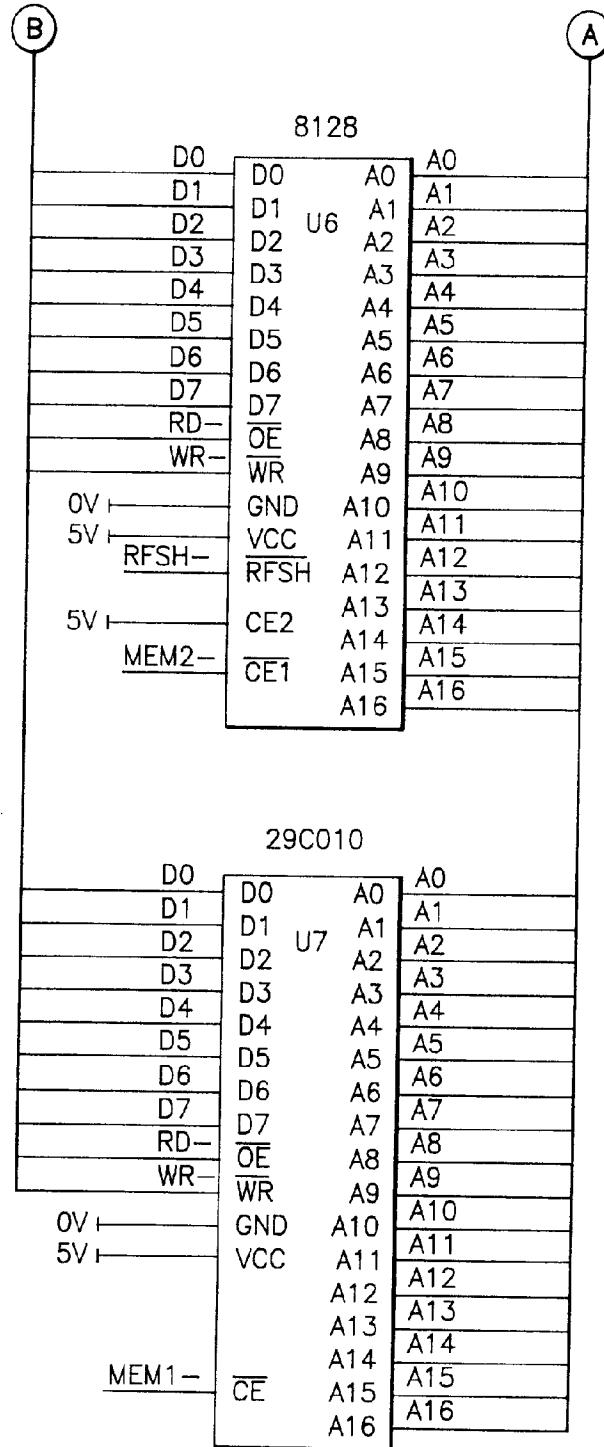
B

A

8128

D0
D1
D2
D3
D4
D5
D6
D7
RD-
WR-
0V
5V
RFSH-
5V
MEM2-

D0
D1
D2
D3
D4
D5
D6
D7
$\overline{OE}$
$\overline{WR}$
GND
VCC
$\overline{RFSH}$
CE2
$\overline{CE1}$

U6

A0
A1
A2
A3
A4
A5
A6
A7
A8
A9
A10
A11
A12
A13
A14
A15
A16

A0
A1
A2
A3
A4
A5
A6
A7
A8
A9
A10
A11
A12
A13
A14
A15
A16

29C010

D0
D1
D2
D3
D4
D5
D6
D7
RD-
WR-
0V
5V
MEM1-

D0
D1
D2
D3
D4
D5
D6
D7
$\overline{OE}$
$\overline{WR}$
GND
VCC
$\overline{CE}$

U7

A0
A1
A2
A3
A4
A5
A6
A7
A8
A9
A10
A11
A12
A13
A14
A15
A16

A0
A1
A2
A3
A4
A5
A6
A7
A8
A9
A10
A11
A12
A13
A14
A15
A16